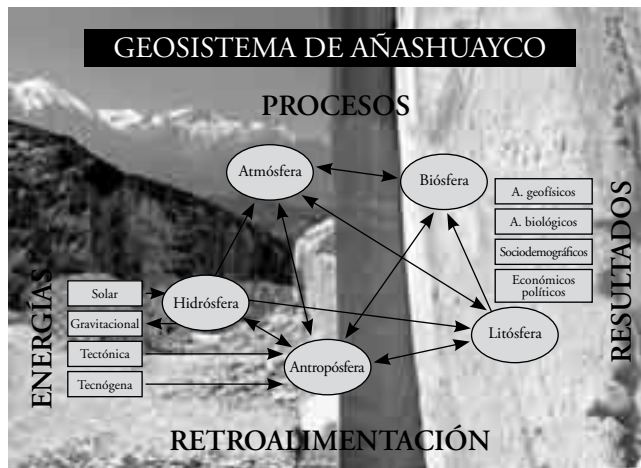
GEOSISTEMA DE AÑASHUAYCO

PROCESOS

ENERGÍAS

Solar

Gravitacional

Tectónica

Tecnógena

Atmósfera

Biósfera

Hidrósfera

Antropósfera

Litósfera

A. geofísicos

A. biológicos

Sociodemográficos

Económicos políticos

RESULTADOS

RETROALIMENTACIÓN